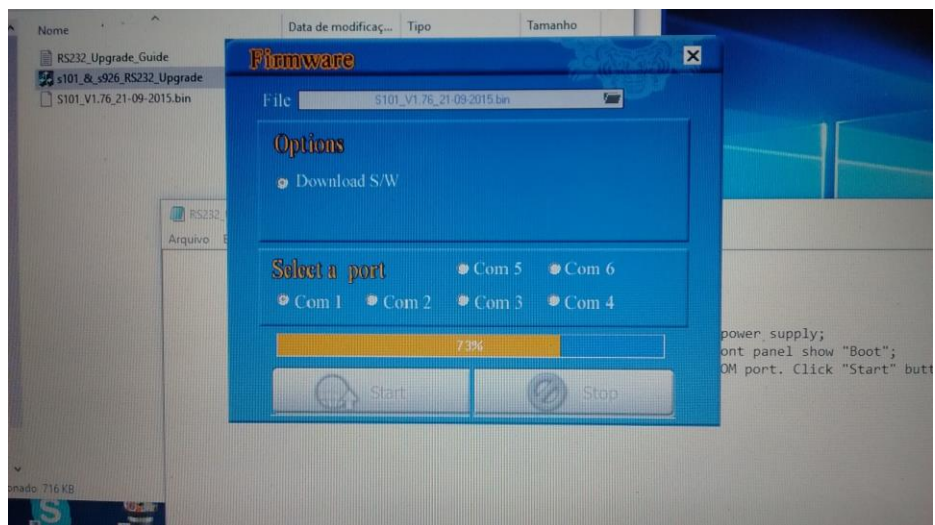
Nome
Data de modificaç...
Tipo
Tamanho
RS232_Upgrade_Guide
s101_&_s926_RS232_Upgrade
S101_V1.76_21-09-2015.bin

RS232_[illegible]
Arquivo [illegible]

Firmware

File S101_V1.76_21-09-2015.bin

Options

Download S/W

Select a port
Com 5
Com 6
Com 1
Com 2
Com 3
Com 4

73%

Start
Stop

power supply;
ont panel show "Boot";
OM port. Click "Start" butt

onado 716 KB